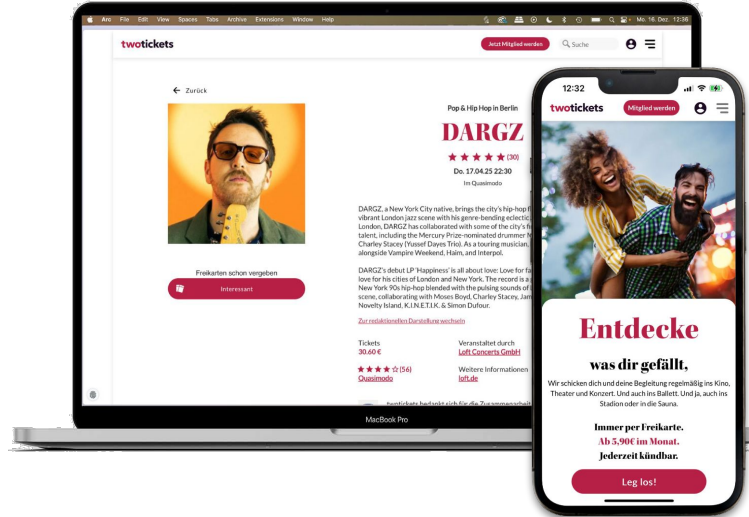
Arc File Edit View Spaces Tabs Archive Extensions Window Help
Mo. 16. Dez. 12:36

twotickets
Jetzt Mitglied werden
Suche

Zurück

Pop & Hip Hop in Berlin
DARGZ
(30)
Do. 17.04.25 22:30
Im Quasimodo

DARGZ, a New York City native, brings the city's hip-hop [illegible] vibrant London jazz scene with his genre-bending eclectic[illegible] London, DARGZ has collaborated with some of the city's f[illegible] talent, including the Mercury Prize-nominated drummer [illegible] Charley Stacey (Yussef Dayes Trio). As a touring musician, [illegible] alongside Vampire Weekend, Haim, and Interpol.

DARGZ's debut LP 'Happiness' is all about love: Love for fa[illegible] love for his cities of London and New York. The record is a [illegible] New York 90s hip-hop blended with the pulsing sounds of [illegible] scene, collaborating with Moses Boyd, Charley Stacey, Jam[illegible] Novelty Island, K.I.N.E.T.I.K. & Simon Dufour.

Zur redaktionellen Darstellung wechseln

Freikarten schon vergeben
Interessant

Tickets
30.60 €
Veranstaltet durch
Loft Concerts GmbH
(56)
Quasimodo
Weitere Informationen
loft.de

twotickets bedankt sich für die Zusammenarbeit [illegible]

MacBook Pro

12:32
twotickets
Mitglied werden

Entdecke
was dir gefällt,
Wir schicken dich und deine Begleitung regelmäßig ins Kino, Theater und Konzert. Und auch ins Ballett. Und ja, auch ins Stadion oder in die Sauna.

Immer per Freikarte.
Ab 5,90€ im Monat.
Jederzeit kündbar.

Leg los!